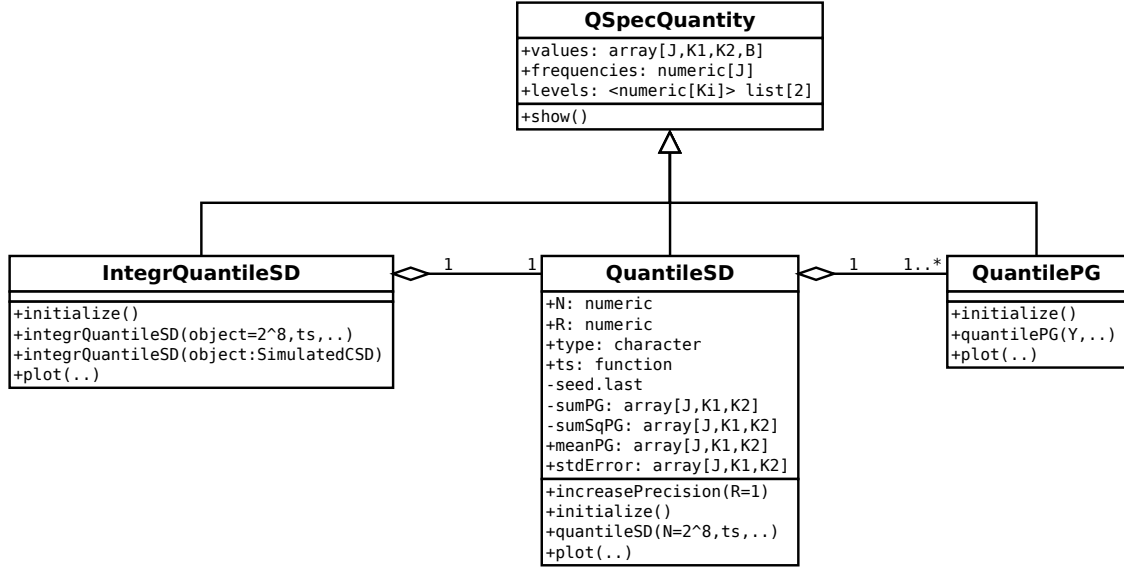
QSpecQuantity
+values: array[J,K1,K2,B]
+frequencies: numeric[J]
+levels: <numeric[Ki]> list[2]
+show()

IntegrQuantileSD
+initialize()
+integrQuantileSD(object=2^8,ts,..)
+integrQuantileSD(object:SimulatedCSD)
+plot(..)

1

1

QuantileSD
+N: numeric
+R: numeric
+type: character
+ts: function
-seed.last
-sumPG: array[J,K1,K2]
-sumSqPG: array[J,K1,K2]
+meanPG: array[J,K1,K2]
+stdError: array[J,K1,K2]
+increasePrecision(R=1)
+initialize()
+quantileSD(N=2^8,ts,..)
+plot(..)

1

1..*

QuantilePG
+initialize()
+quantilePG(Y,..)
+plot(..)